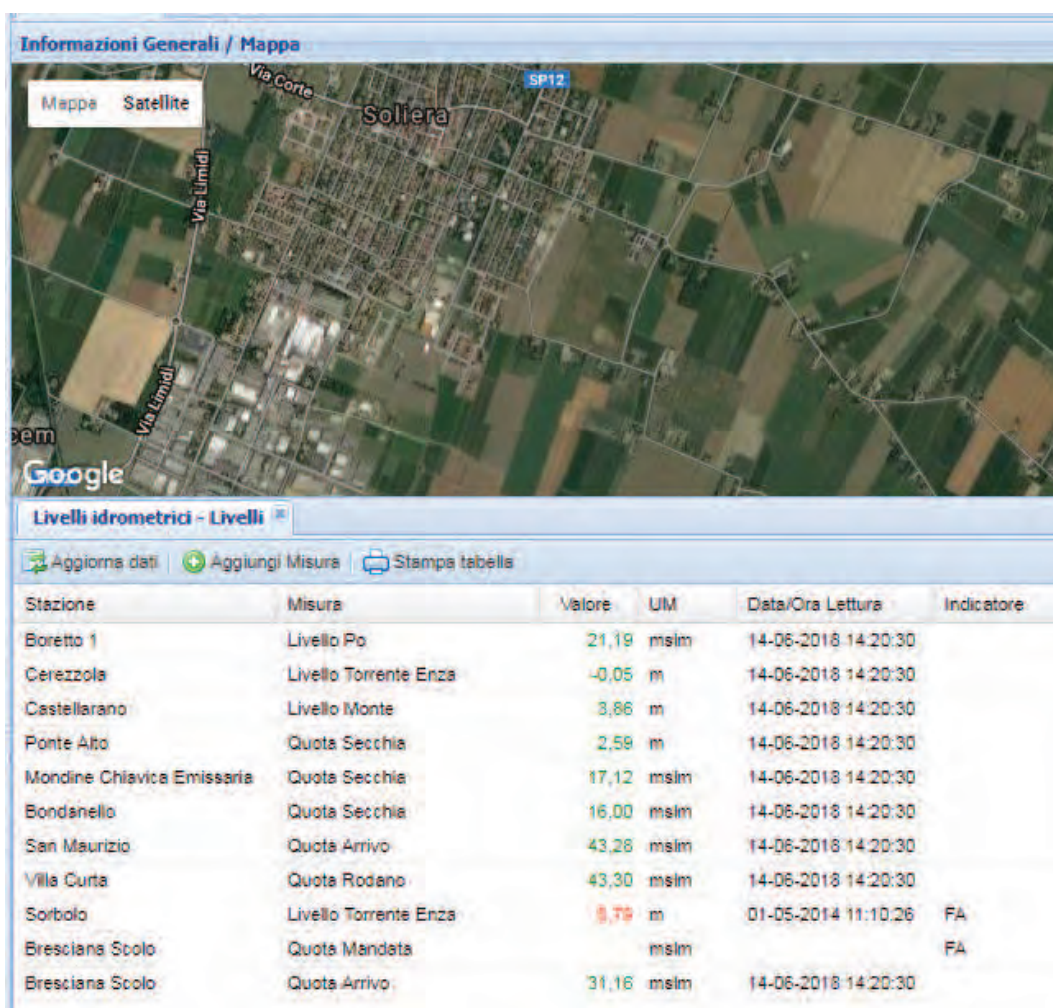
Informazioni Generali / Mappa

Mappa Satellite

Via Corte

SP12

Soliera

Via Limidi

Via Limidi

eem

Google

Livelli idrometrici - Livelli

Aggiorna dati | Aggiungi Misura | Stampa tabella

| Stazione | Misura | Valore | UM | Data/Ora Lettura | Indicatore |
|---|---|---|---|---|---|
| Boretto 1 | Livello Po | 21,19 | mslm | 14-06-2018 14:20:30 | |
| Cerezzola | Livello Torrente Enza | -0,05 | m | 14-06-2018 14:20:30 | |
| Castellarano | Livello Monte | 3,86 | m | 14-06-2018 14:20:30 | |
| Ponte Alto | Quota Secchia | 2,59 | m | 14-06-2018 14:20:30 | |
| Mondine Chiavica Emissaria | Quota Secchia | 17,12 | msim | 14-06-2018 14:20:30 | |
| Bondanello | Quota Secchia | 16,00 | msim | 14-06-2018 14:20:30 | |
| San Maurizio | Quota Arrivo | 43,28 | msim | 14-06-2018 14:20:30 | |
| Villa Curta | Quota Rodano | 43,30 | msim | 14-06-2018 14:20:30 | |
| Sorbolo | Livello Torrente Enza | 8,79 | m | 01-05-2014 11:10:26 | FA |
| Bresciana Scolo | Quota Mandata | | msim | | FA |
| Bresciana Scolo | Quota Arrivo | 31,16 | msim | 14-06-2018 14:20:30 | |